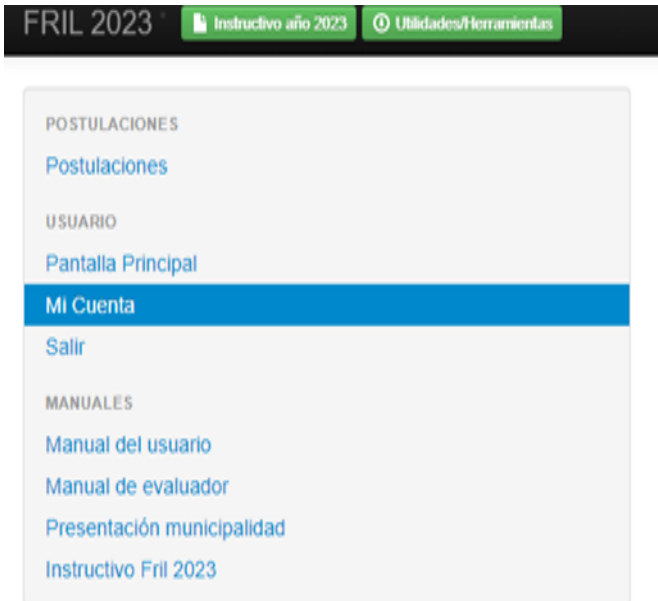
FRIL 2023

Instructivo año 2023

Utilidades/Herramientas

POSTULACIONES

Postulaciones

USUARIO

Pantalla Principal

Mi Cuenta

Salir

MANUALES

Manual del usuario

Manual de evaluador

Presentación municipalidad

Instructivo Fril 2023